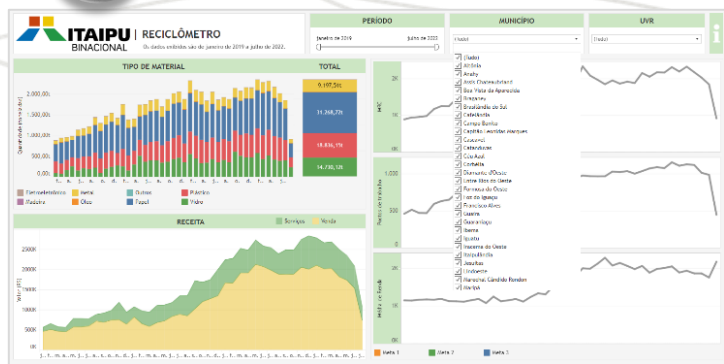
ITAIPU BINACIONAL

RECICLÔMETRO

Os dados exibidos são de janeiro de 2019 a julho de 2022.

PERÍODO

janeiro de 2019

julho de 2022

MUNICÍPIO

(Tudo)

UVR

(Tudo)

TIPO DE MATERIAL

TOTAL

2.000,0t

1.500,0t

1.000,0t

500,0t

0,0t

Quantidade (toneladas)

9.197,5t

11.268,7t

10.836,7t

14.730,1t

Eletroeletrônicos

Madeira

Metal

Óleo

Outros

Papel

Plástico

Vidro

RECEITA

Serviços

Venda

2500K

2000K

1500K

1000K

500K

0K

Valor (R$)

(Tudo)

Altônia

Anahy

Assis Chateaubriand

Boa Vista da Aparecida

Braganey

Broslândia do Sul

Cafelândia

Campo Bonito

Capitão Leônidas Marques

Cascavel

Catanduvas

Céu Azul

Corbélia

Diamante d'Oeste

Entre Rios do Oeste

Formosa do Oeste

Foz do Iguaçu

Francisco Alves

Guaíra

Guaraniaçu

Ibema

Iguatu

Iracema do Oeste

Itaipulândia

Jesuítas

Lindoeste

Marechal Cândido Rondon

Maripá

Meta 1

Meta 2

Meta 3